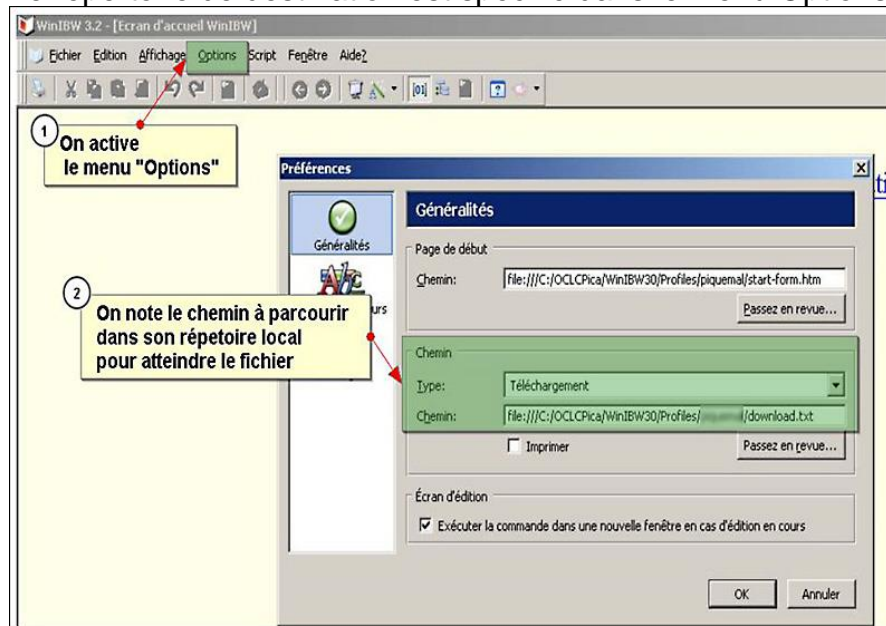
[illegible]

WinIBW 3.2 - [Ecran d'accueil WinIBW]

Fichier Edition Affichage Options Script Fenêtre Aide?

1 On active le menu "Options"

Préférences

Généralités

Généralités

Page de début

Chemin: file:///C:/OCLCPica/WinIBW30/Profiles/piquemal/start-form.htm

Passez en revue...

2 On note le chemin à parcourir dans son répetoire local pour atteindre le fichier

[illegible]urs

Chemin

Type: Téléchargement

Chemin: file:///C:/OCLCPica/WinIBW30/Profiles/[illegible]/download.txt

Imprimer

Passez en revue...

Écran d'édition

Exécuter la commande dans une nouvelle fenêtre en cas d'édition en cours

OK Annuler

ti